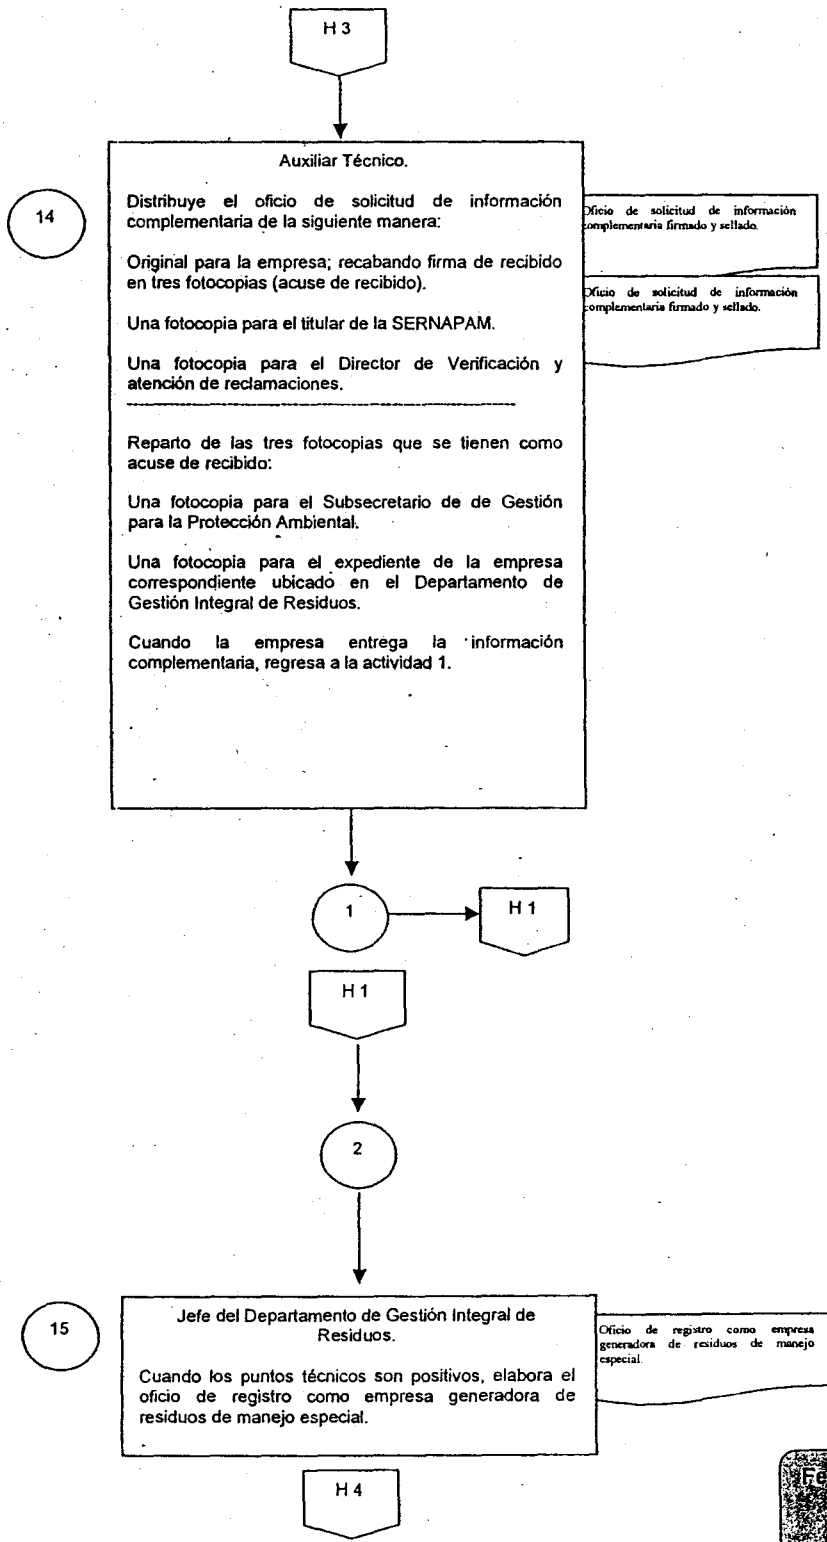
H 3

Auxiliar Técnico.

14

Distribuye el oficio de solicitud de información complementaria de la siguiente manera:

Original para la empresa; recabando firma de recibido en tres fotocopias (acuse de recibido).

Una fotocopia para el titular de la SERNAPAM.

Una fotocopia para el Director de Verificación y atención de reclamaciones.

Reparto de las tres fotocopias que se tienen como acuse de recibido:

Una fotocopia para el Subsecretario de de Gestión para la Protección Ambiental.

Una fotocopia para el expediente de la empresa correspondiente ubicado en el Departamento de Gestión Integral de Residuos.

Cuando la empresa entrega la información complementaria, regresa a la actividad 1.

Oficio de solicitud de información complementaria firmado y sellado.

Oficio de solicitud de información complementaria firmado y sellado.

1

H 1

H 1

2

15

Jefe del Departamento de Gestión Integral de Residuos.

Cuando los puntos técnicos son positivos, elabora el oficio de registro como empresa generadora de residuos de manejo especial.

Oficio de registro como empresa generadora de residuos de manejo especial.

H 4

Fe